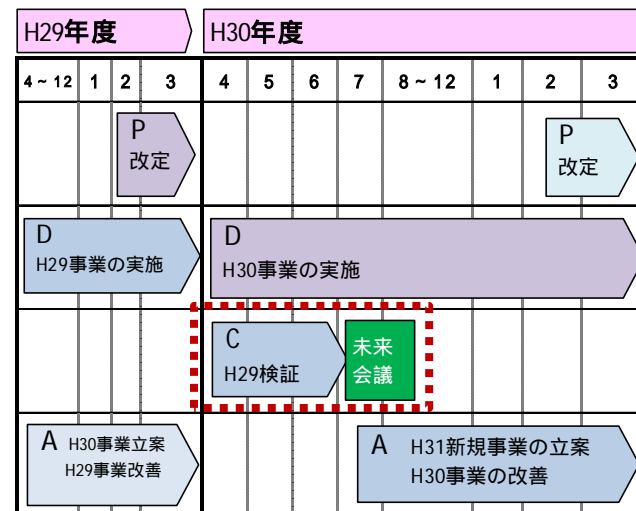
H29年度

H30年度

| 4 ~ 12 | 1 | 2 | 3 | 4 | 5 | 6 | 7 | 8 ~ 12 | 1 | 2 | 3 |
|---|---|---|---|---|---|---|---|---|---|---|---|

P
改定

P
改定

D
H29事業の実施

D
H30事業の実施

C
H29検証

未来
会議

A H30事業立案
H29事業改善

A H31新規事業の立案
H30事業の改善